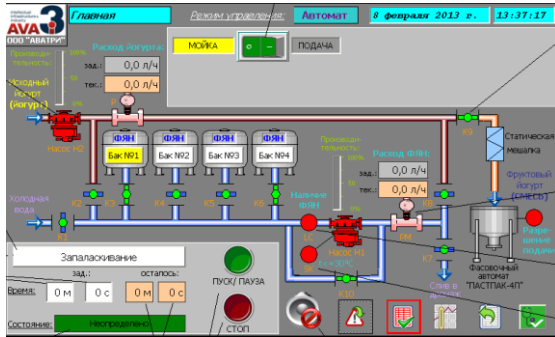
AVA 3
ООО "АВАТРИ"
Главная
Режим управления:
Автомат
8 февраля 2013 г.
13:37:17
Расход йогурта
МОЙКА
ПОДАЧА
Производительность:
зад.:
0,0 л/ч
тек.:
0,0 л/ч
Исходный йогурт (йогурт)
Насос Н2
К9
Статическая мешалка
ФЯН
Бак №1
ФЯН
Бак №2
ФЯН
Бак №3
ФЯН
Бак №4
Производительность:
Расход ФЯН
зад.:
0,0 л/ч
тек.:
0,0 л/ч
Фруктовый йогурт (смесь)
Холодная вода
К2
К3
К4
К5
К6
Наличие ФЯН
Насос Н1
К8
Разрешение подачи
Запаласкивание
зад.:
остаплось:
Время:
0 м
0 с
0 м
0 с
ПУСК/ ПАУЗА
К7
Слив в
Фасовочный автомат "ПАСТПАК-4П"
Состояние:
Неопределено
СТОП